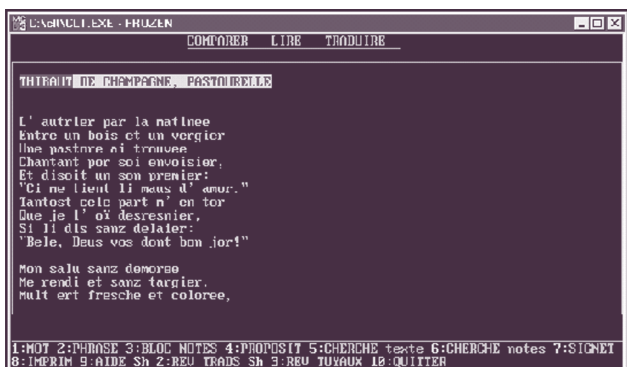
C:\GINCLT.EXE - FROZEN

COMPARER LIRE TRADUIRE

THIBAUT DE CHAMPAGNE, PASTOURELLE

L' autrier par la matinee
Entre un bois et un vergier
Une pastore oi trouvee
Chantant por soi envoisier,
Et disoit un son premier:
"Ci me tient li maus d' amur."
Tantost cele part n' en tor
Que je l' oï desresnier,
Si li dis sanz delaier:
"Bele, Deus vos dont bon jor!"

Mon salu sanz demorse
Me rendi et sanz targier.
Mult ert fresche et coloree,

1:MOT 2:PHRASE 3:BLOC NOTES 4:PROPOSIT 5:CHERCHE texte 6:CHERCHE notes 7:SIGNET
8:IMPRIM 9:AIDE Sh 2:REU TRADS Sh 3:REU TUYAUX 10:QUITTER